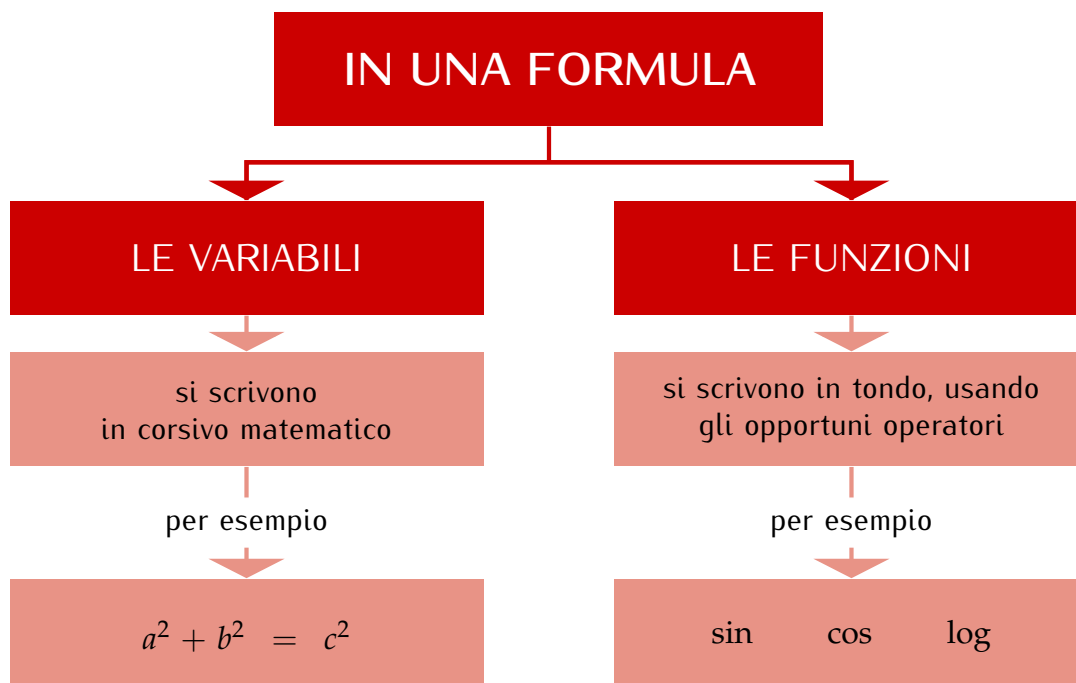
IN UNA FORMULA

LE VARIABILI

si scrivono in corsivo matematico

per esempio

$a^2 + b^2 = c^2$

LE FUNZIONI

si scrivono in tondo, usando gli opportuni operatori

per esempio

$\sin \quad \cos \quad \log$